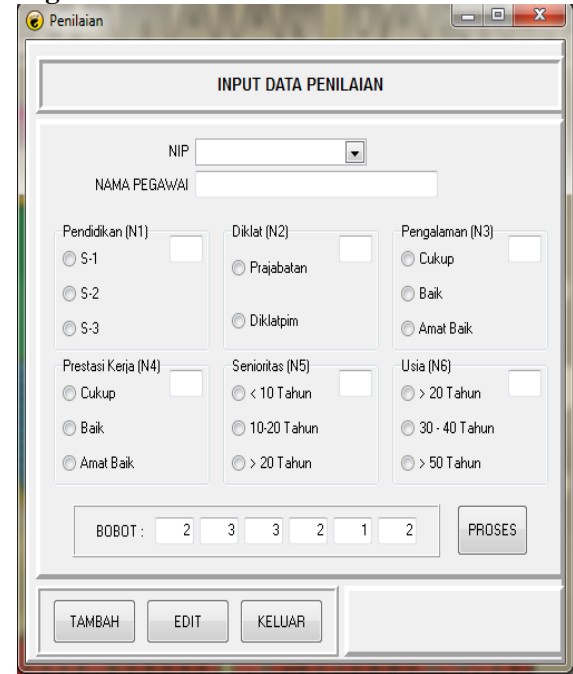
Penilaian

INPUT DATA PENILAIAN

NIP

NAMA PEGAWAI

Pendidikan (N1)
S-1
S-2
S-3

Diklat (N2)
Prajabatan
Diklatpim

Pengalaman (N3)
Cukup
Baik
Amat Baik

Prestasi Kerja (N4)
Cukup
Baik
Amat Baik

Senioritas (N5)
< 10 Tahun
10-20 Tahun
> 20 Tahun

Usia (N6)
> 20 Tahun
30 - 40 Tahun
> 50 Tahun

BOBOT : 2 3 3 2 1 2

PROSES

TAMBAH EDIT KELUAR